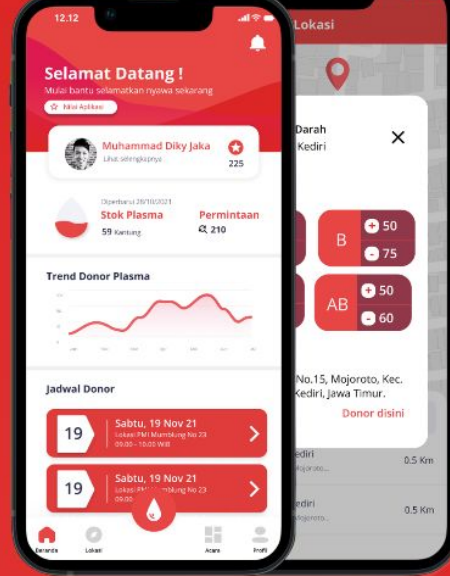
12.12

Selamat Datang !

Mulai bantu selamatkan nyawa sekarang

Nilai Aplikasi

Muhammad Diky Jaka

Lihat selengkapnya

225

Diperbarui 20/10/2021

Stok Plasma

59 Kantung

Permintaan

210

Trend Donor Plasma

Jadwal Donor

19

Sabtu, 19 Nov 21

Lokasi PMI Mambulung No 23

09.00 - 10.00 WIB

19

Sabtu, 19 Nov 21

Lokasi PMI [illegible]mbulung No 23

09.00 - 10.00 WIB

Beranda

Lokasi

Acara

Profil

Lokasi

Darah

Kediri

B

50

75

AB

50

60

No.15, Mojoroto, Kec. Kediri, Jawa Timur.

Donor disini

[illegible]ediri

Mojoroto...

0.5 Km

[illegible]ediri

Mojoroto...

0.5 Km